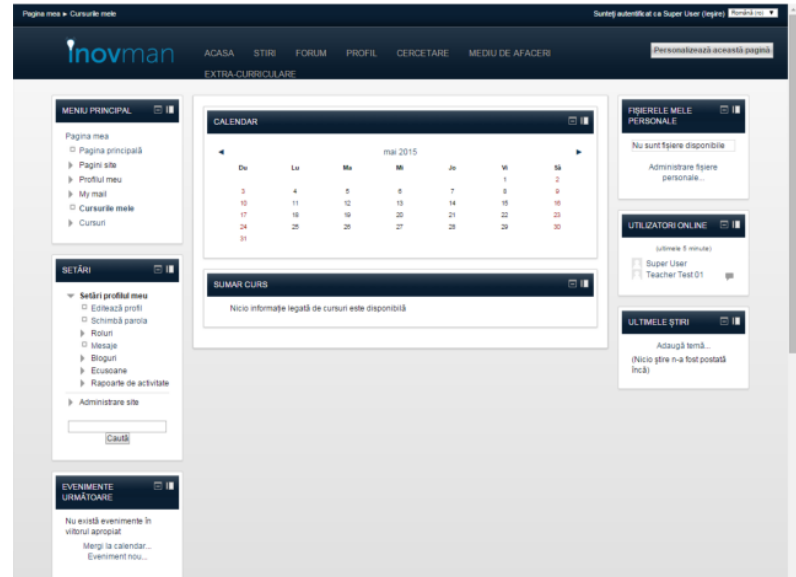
Pagina mea ► Cursurile mele

Sunteţi autentificat ca Super User (Ieşire) Română (ro)

inovman

ACASA STIRI FORUM PROFIL CERCETARE MEDIU DE AFACERI EXTRA-CURRICULARE

Personalizează această pagină

MENIU PRINCIPAL

Pagina mea
Pagina principală
Pagini site
Profilul meu
My mail
Cursurile mele
Cursuri

SETĂRI

Setări profilul meu
Editează profil
Schimbă parola
Roluri
Mesaje
Bloguri
Ecusoane
Rapoarte de activitate
Administrare site

Caută

EVENIMENTE URMĂTOARE

Nu există evenimente în viitorul apropiat
Mergi la calendar...
Eveniment nou...

CALENDAR

◄ mai 2015 ►

| Du | Lu | Ma | Mi | Jo | Vi | Sâ |
|---|---|---|---|---|---|---|
| | | | | | 1 | 2 |
| 3 | 4 | 5 | 6 | 7 | 8 | 9 |
| 10 | 11 | 12 | 13 | 14 | 15 | 16 |
| 17 | 18 | 19 | 20 | 21 | 22 | 23 |
| 24 | 25 | 26 | 27 | 28 | 29 | 30 |
| 31 | | | | | | |

SUMAR CURS

Nicio informaţie legată de cursuri este disponibilă

FIŞIERELE MELE PERSONALE

Nu sunt fişiere disponibile
Administrare fişiere personale...

UTILIZATORI ONLINE

(ultimele 5 minute)
Super User
Teacher Test 01

ULTIMELE ŞTIRI

Adaugă temă...
(Nicio ştire n-a fost postată încă)